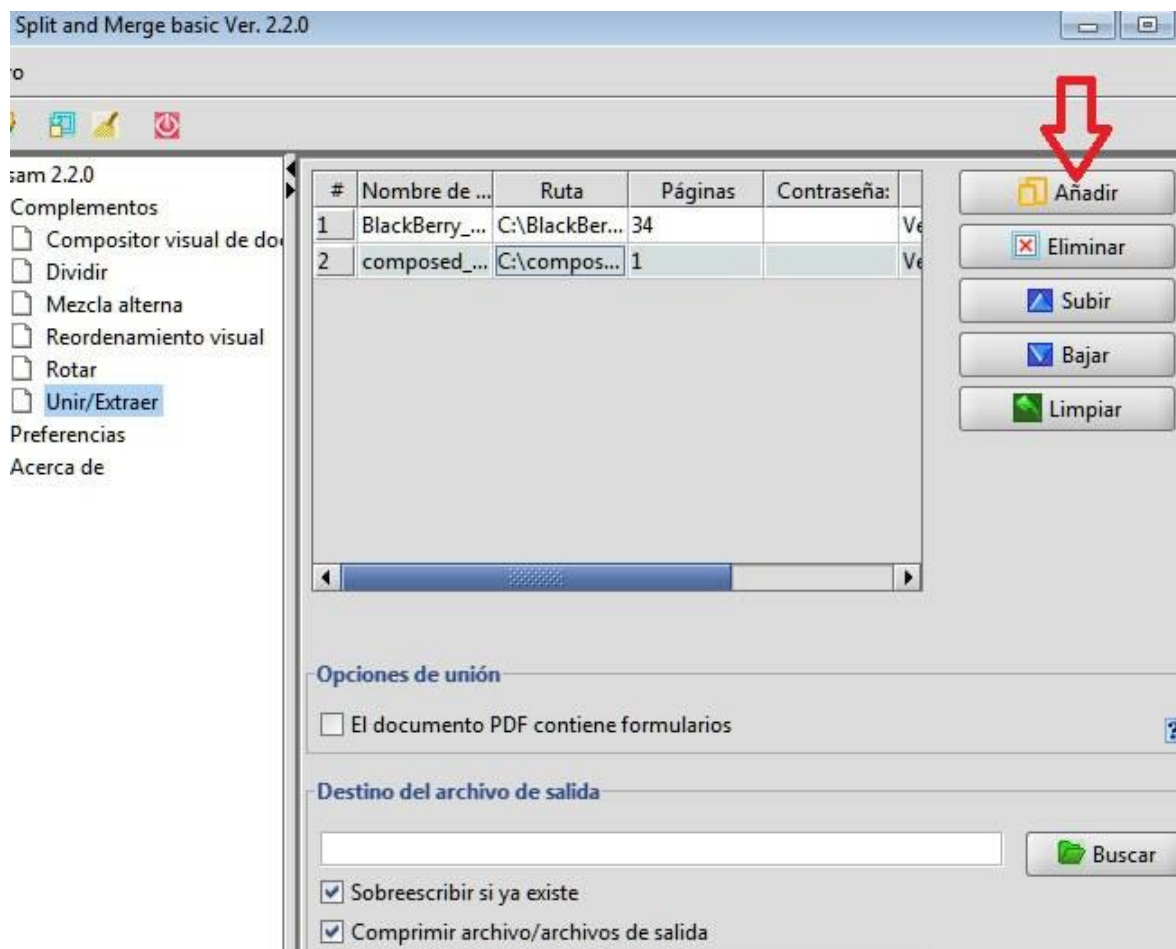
Split and Merge basic Ver. 2.2.0

o

sam 2.2.0
Complementos
Compositor visual de do
Dividir
Mezcla alterna
Reordenamiento visual
Rotar
Unir/Extraer
Preferencias
Acerca de

| # | Nombre de ... | Ruta | Páginas | Contraseña: | |
|---|---|---|---|---|---|
| 1 | BlackBerry_... | C:\BlackBer... | 34 | | Ve |
| 2 | composed_... | C:\compos... | 1 | | Ve |

Añadir
Eliminar
Subir
Bajar
Limpiar

Opciones de unión
El documento PDF contiene formularios

Destino del archivo de salida
Buscar
Sobreescribir si ya existe
Comprimir archivo/archivos de salida